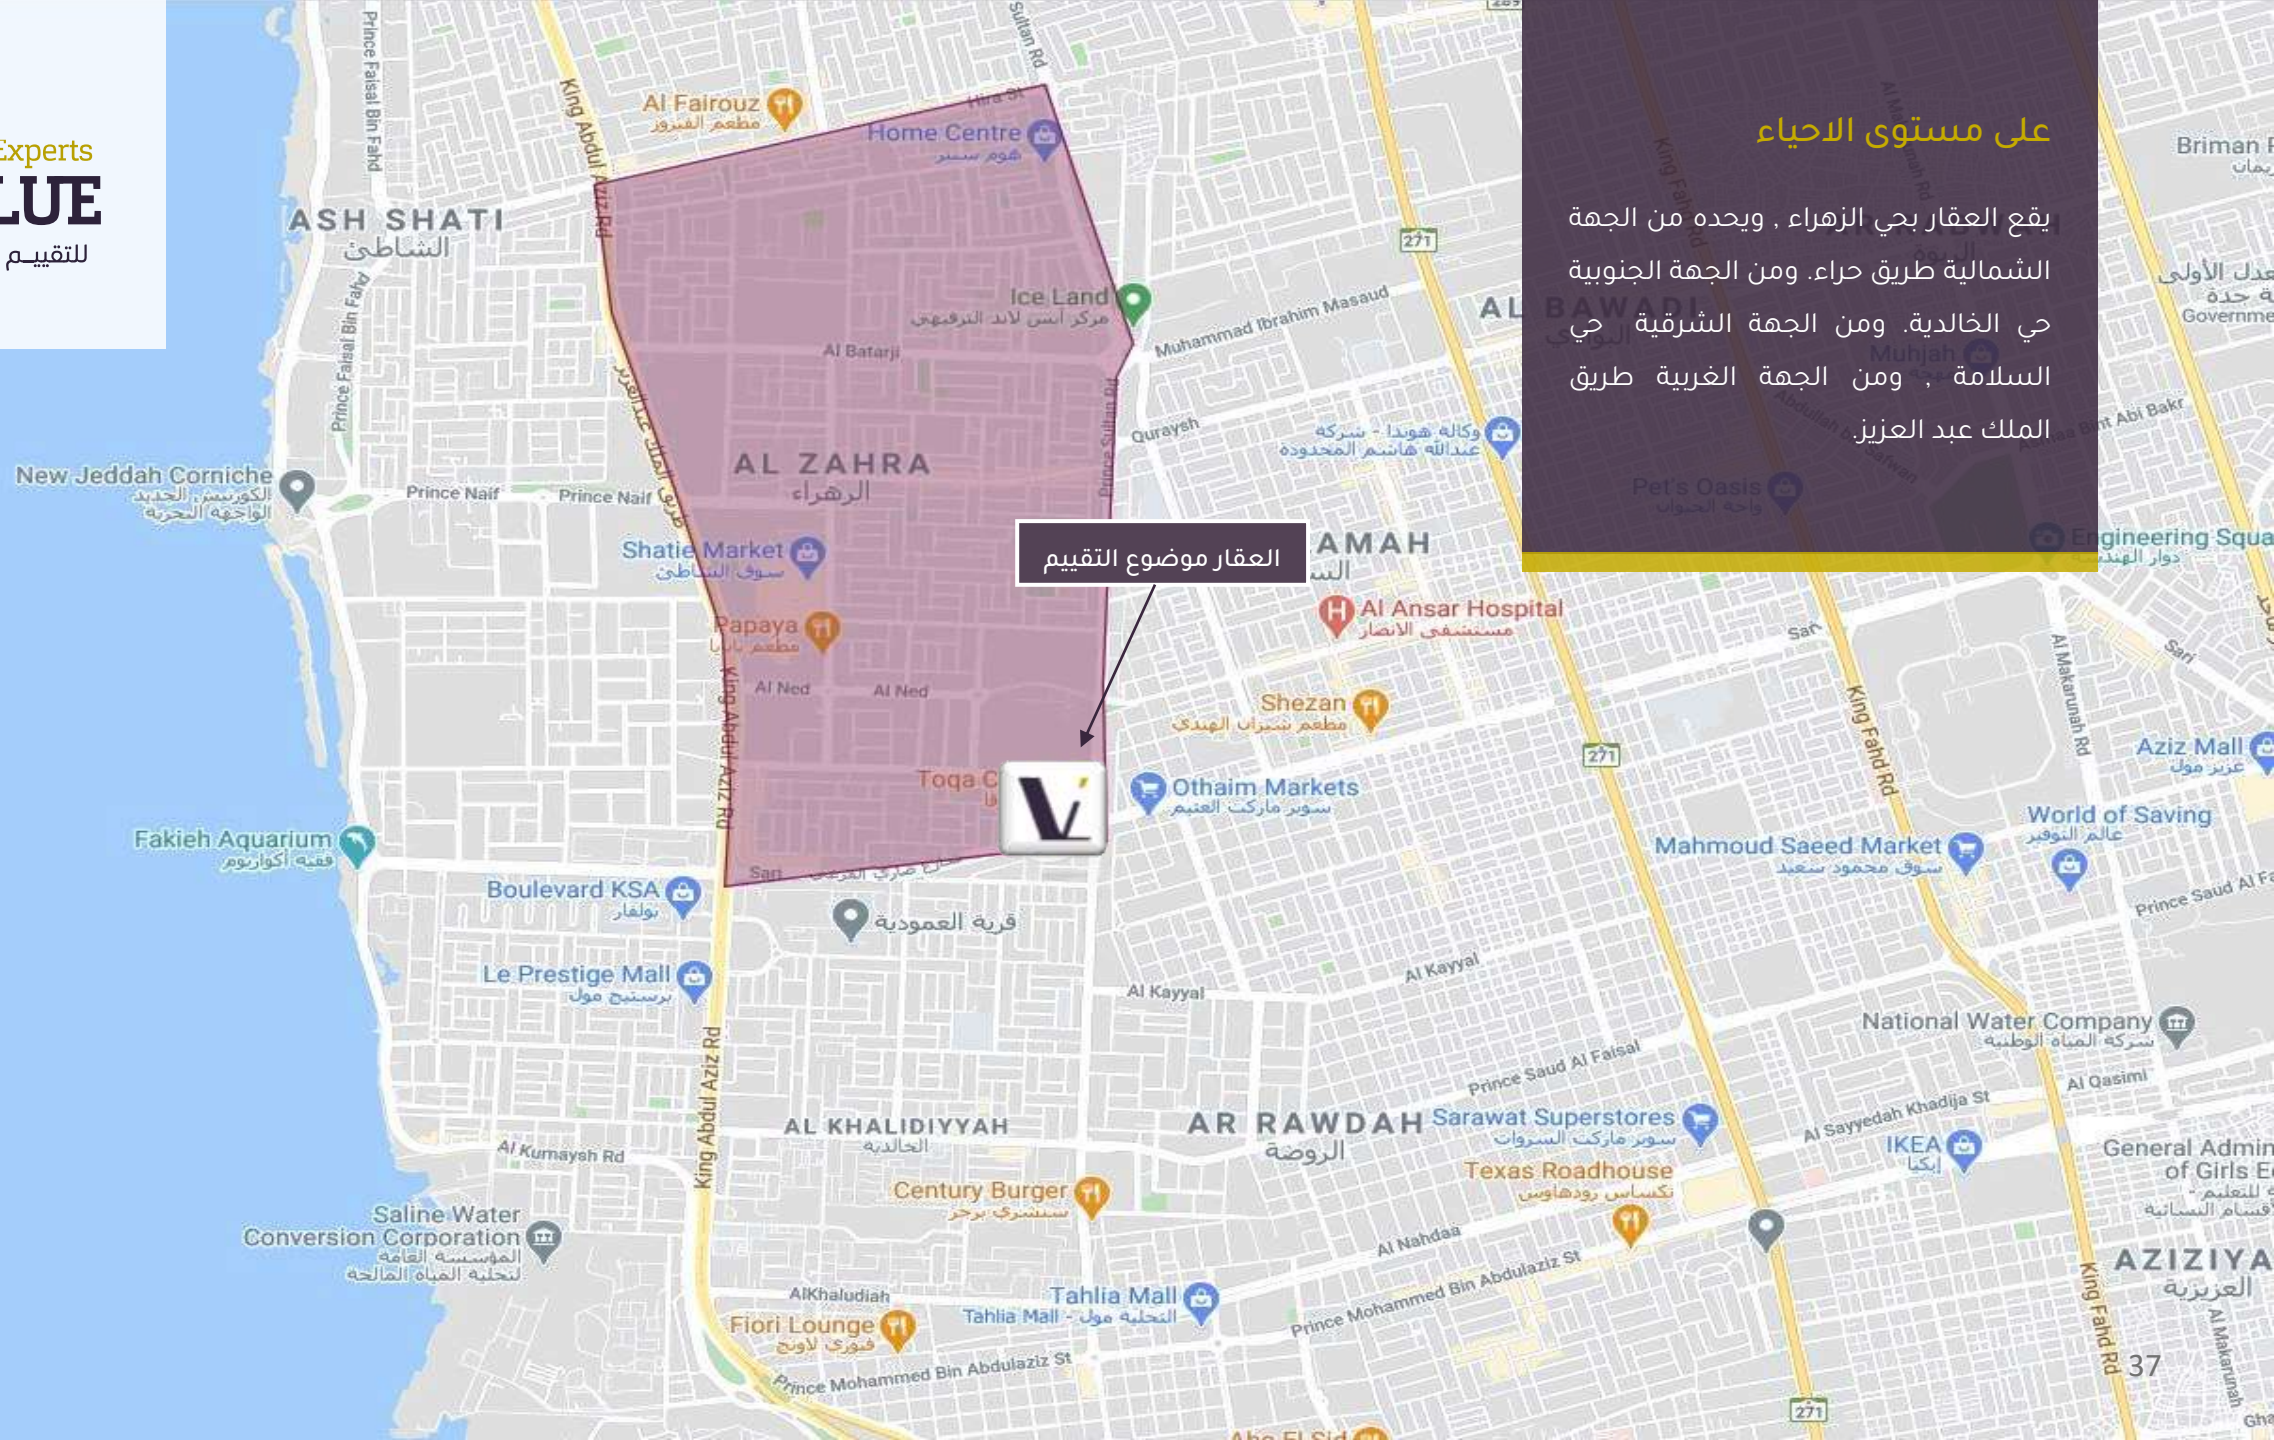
Experts
LUE
للتقييـم

على مستوى الاحياء

يقع العقار بحي الزهراء , ويحده من الجهة الشمالية طريق حراء. ومن الجهة الجنوبية حي الخالدية. ومن الجهة الشرقية حي السلامة , ومن الجهة الغربية طريق الملك عبد العزيز.

العقار موضوع التقييم

ASH SHATI
الشاطئ
AL ZAHRA
الزهراء
AL KHALIDIYYAH
الخالدية
AR RAWDAH
الروضة
AL BAWADI
AZIZIYA
العزيزية
Al Fairouz
مطعم الفيروز
Home Centre
هوم سنتر
Ice Land
مركز أيس لاند الترفيهي
Shatie Market
سوق الشاطئ
Papaya
مطعم بابايا
Al Ansar Hospital
مستشفى الانصار
Shezan
مطعم شيزان الهندي
Othaim Markets
سوبر ماركت العثيم
Mahmoud Saeed Market
سوق محمود سعيد
World of Saving
عالم التوفير
Aziz Mall
عزيز مول
New Jeddah Corniche
الكورنيش الجديد الواجهة البحرية
Fakieh Aquarium
فقيه أكواريوم
Boulevard KSA
بوليفارد
قرية العمودية
Le Prestige Mall
برستيج مول
National Water Company
شركة المياه الوطنية
Sarawat Superstores
سوبر ماركت السروات
Texas Roadhouse
تكساس رودهاوس
IKEA
إيكيا
Century Burger
سنشري برجر
Saline Water Conversion Corporation
المؤسسة العامة لتحلية المياه المالحة
Tahlia Mall
Tahlia Mall - التحلية مول
Fiori Lounge
فيوري لاونج
Pet's Oasis
Engineering Square
دوار الهندسة
Briman
General Admin of Girls E
Toqa C
King Abdul Aziz Rd
طريق الملك عبدالعزيز
Prince Faisal Bin Fahd
Prince Naif
Al Batarji
Al Ned
Prince Sultan Rd
Muhammad Ibrahim Masaud
Quraysh
وكالة هوندا - شركة عبدالله هاشم المحدودة
Muhjah
Al Kayyal
Prince Saud Al Faisal
Al Sayyedah Khadija St
Al Qasimi
Al Nahdaa
Prince Mohammed Bin Abdulaziz St
Al Kumaysh Rd
AlKhaludiah
King Fahd Rd
Al Makarunah Rd
Hira St
Sari
Sultan Rd
271
37